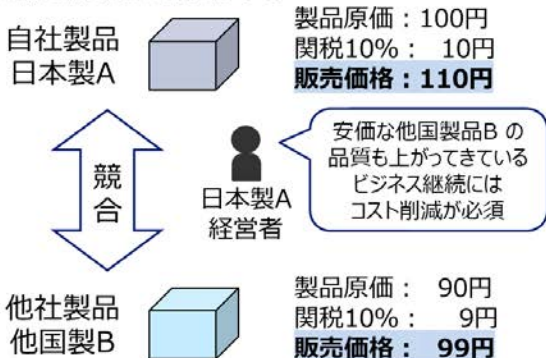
自社製品
日本製A

製品原価：100円
関税10%：　10円
販売価格：110円

競
合

日本製A
経営者

安価な他国製品B の
品質も上がってきている
ビジネス継続には
コスト削減が必須

他社製品
他国製B

製品原価：　90円
関税10%：　　9円
販売価格：　99円